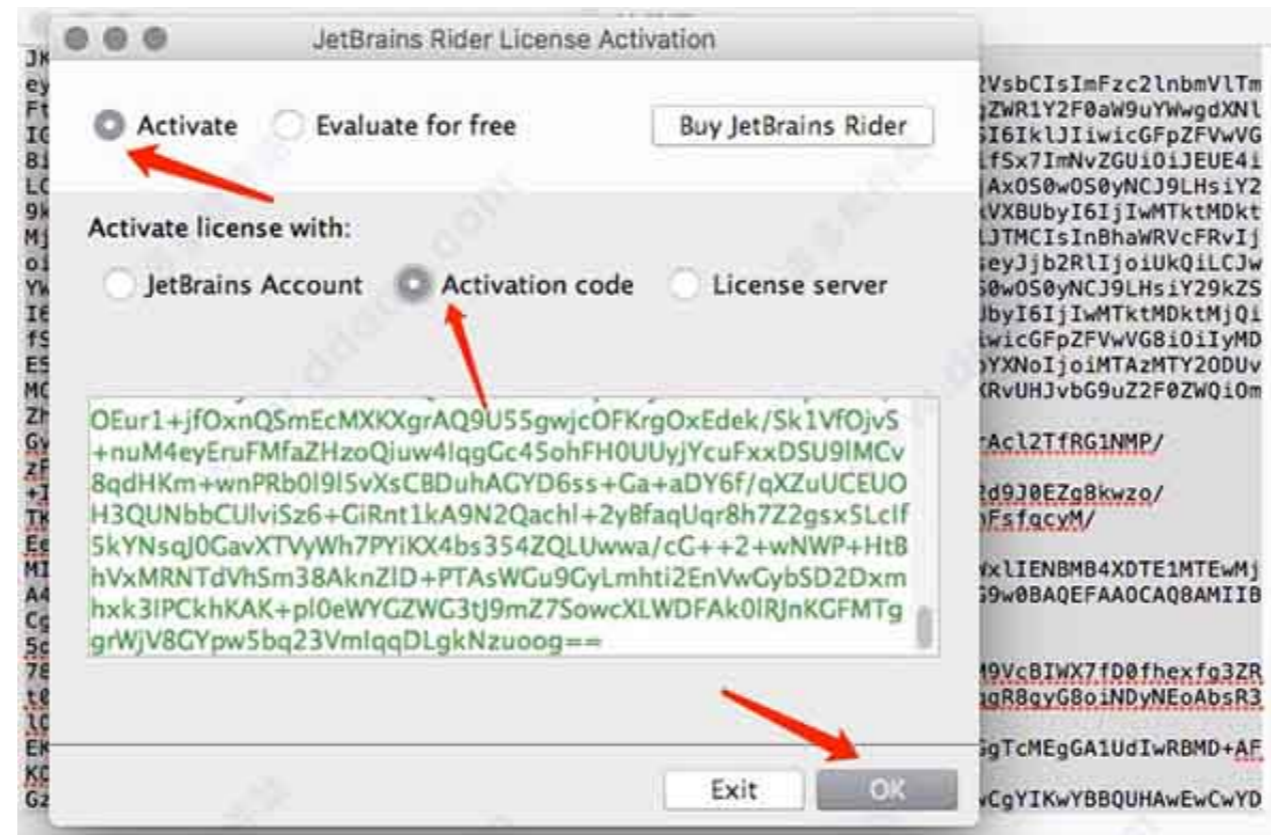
JetBrains Rider License Activation

Activate Evaluate for free Buy JetBrains Rider

Activate license with:

JetBrains Account Activation code License server

OEur1+jfOxnQSmEcMXKXgrAQ9U55gwjcOFKrgOxEdek/Sk1VfOjvS+nuM4eyEruFMfaZHzoQiuw4IqgGc45ohFH0UUyjYcuFxxDSU9lMCv8qdHKm+wnPRb0l9l5vXsCBDuhAGYD6ss+Ga+aDY6f/qXZuUCEUOH3QUNbbCUlviSz6+CiRnt1kA9N2Qachl+2yBfaqUqr8h7Z2gsx5LcIf5kYNsqJ0GavXTVyWh7PYiKX4bs354ZQLUwwa/cG++2+wNWP+HtBhVxMRNTdVhSm38AknZlD+PTAsWGu9GyLmhti2EnVwGybSD2Dxmhxk3lPCkhKAK+pl0eWYGZWG3tJ9mZ7SowcXLWDFAk0lRJnKGFMTggrWjV8GYpw5bq23VmlqqDLgkNzuoog==

Exit OK

JK
ey
Ft
IG
Bi
LC
9k
Mj
oi
Yw
IE
fS
ES
MC
Zh
Gv
zF
+I
TK
Ee
MI
A4
Cg
5c
78
t0
lC
EK
KC
Gz

2VsbCIsImFzc2lnbmVlTm
gZWR1Y2F0aW9uYWwgdXNl
SI6IklJIiwicGFpZFVwVG
ifSx7ImNvZGUiOiJEUE4i
jAxOS0wOS0yNCJ9LHsiY2
kVXBUbyI6IjIwMTktMDkt
LJTMCIsInBhaWRVcFRvIj
seyJjb2RlIjoiUkQiLCJw
S0wOS0yNCJ9LHsiY29kZS
UbyI6IjIwMTktMDktMjQi
iwicGFpZFVwVG8iOiIyMD
pYXNoIjoiMTAzMTY2ODUv
XRvUHJvbG9uZ2F0ZWQiOm
rAcl2TfRG1NMP/
2d9J0EZg8kwzo/
hFsfqcyM/
WxlIENBMB4XDTE1MTEwMj
G9w0BAQEFAAOCAQ8AMIIB
M9VcBIWX7fD0fhexfg3ZR
qgR8gyG8oiNDyNEoAbsR3
GgTcMEgGA1UdIwRBMD+AF
wCgYIKwYBBQUHAwEwCwYD